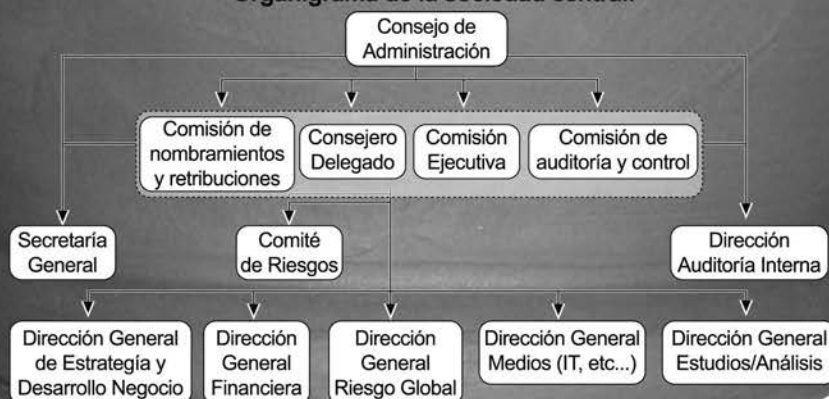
Organigrama de la sociedad central

Consejo de Administración

Comisión de nombramientos y retribuciones

Consejero Delegado

Comisión Ejecutiva

Comisión de auditoría y control

Secretaría General

Comité de Riesgos

Dirección Auditoría Interna

Dirección General de Estrategía y Desarrollo Negocio

Dirección General Financiera

Dirección General Riesgo Global

Dirección General Medios (IT, etc...)

Dirección General Estudios/Análisis